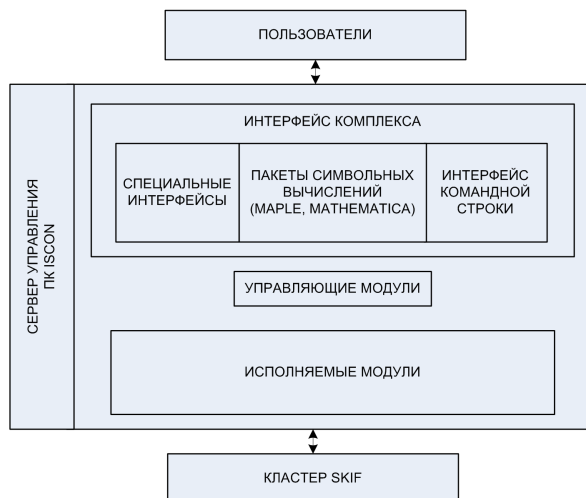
ПОЛЬЗОВАТЕЛИ

СЕРВЕР УПРАВЛЕНИЯ ПК ISCON

ИНТЕРФЕЙС КОМПЛЕКСА

СПЕЦИАЛЬНЫЕ ИНТЕРФЕЙСЫ

ПАКЕТЫ СИМВОЛЬНЫХ ВЫЧИСЛЕНИЙ (MAPLE, MATHEMATICA)

ИНТЕРФЕЙС КОМАНДНОЙ СТРОКИ

УПРАВЛЯЮЩИЕ МОДУЛИ

ИСПОЛНЯЕМЫЕ МОДУЛИ

КЛАСТЕР SKIF